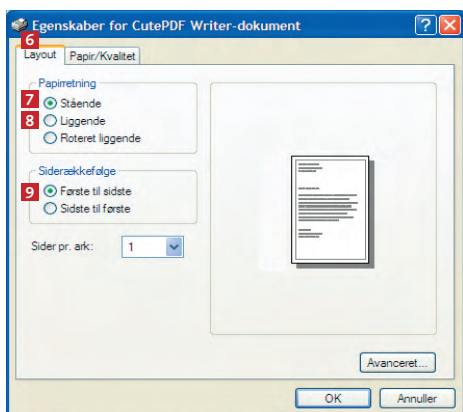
Egenskaber for CutePDF Writer-dokument

6

Layout

Papir/Kvalitet

Papirretning

7 Stående

8 Liggende

Roteret liggende

Siderækkefølge

9 Første til sidste

Sidste til første

Sider pr. ark: 1

Avanceret...

OK

Annuller